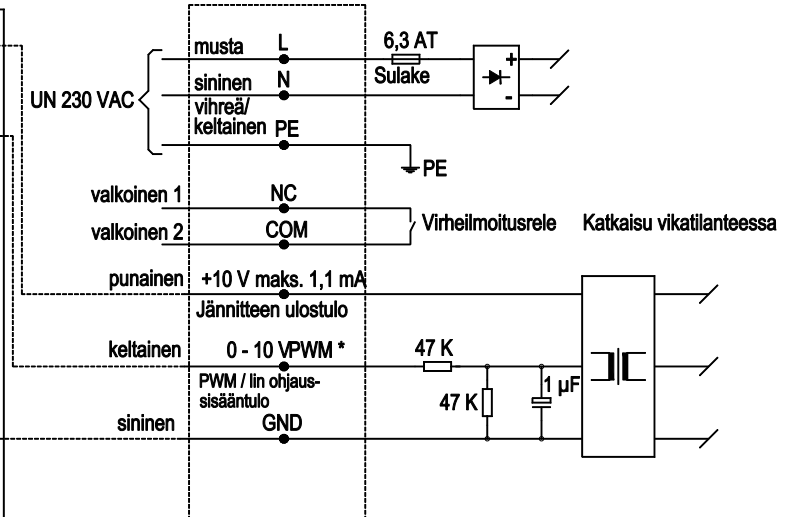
musta L
6,3 AT
Sulake
+
-
UN 230 VAC
sininen N
vihreä/ keltainen PE
PE
valkoinen 1 NC
valkoinen 2 COM
Virheilmoitusrele
Katkaisu vikatilanteessa
punainen +10 V maks. 1,1 mA
Jännitteen ulostulo
keltainen 0 - 10 VPWM *
47 K
PWM / lin ohjaussisääntulo
47 K
1 µF
sininen GND